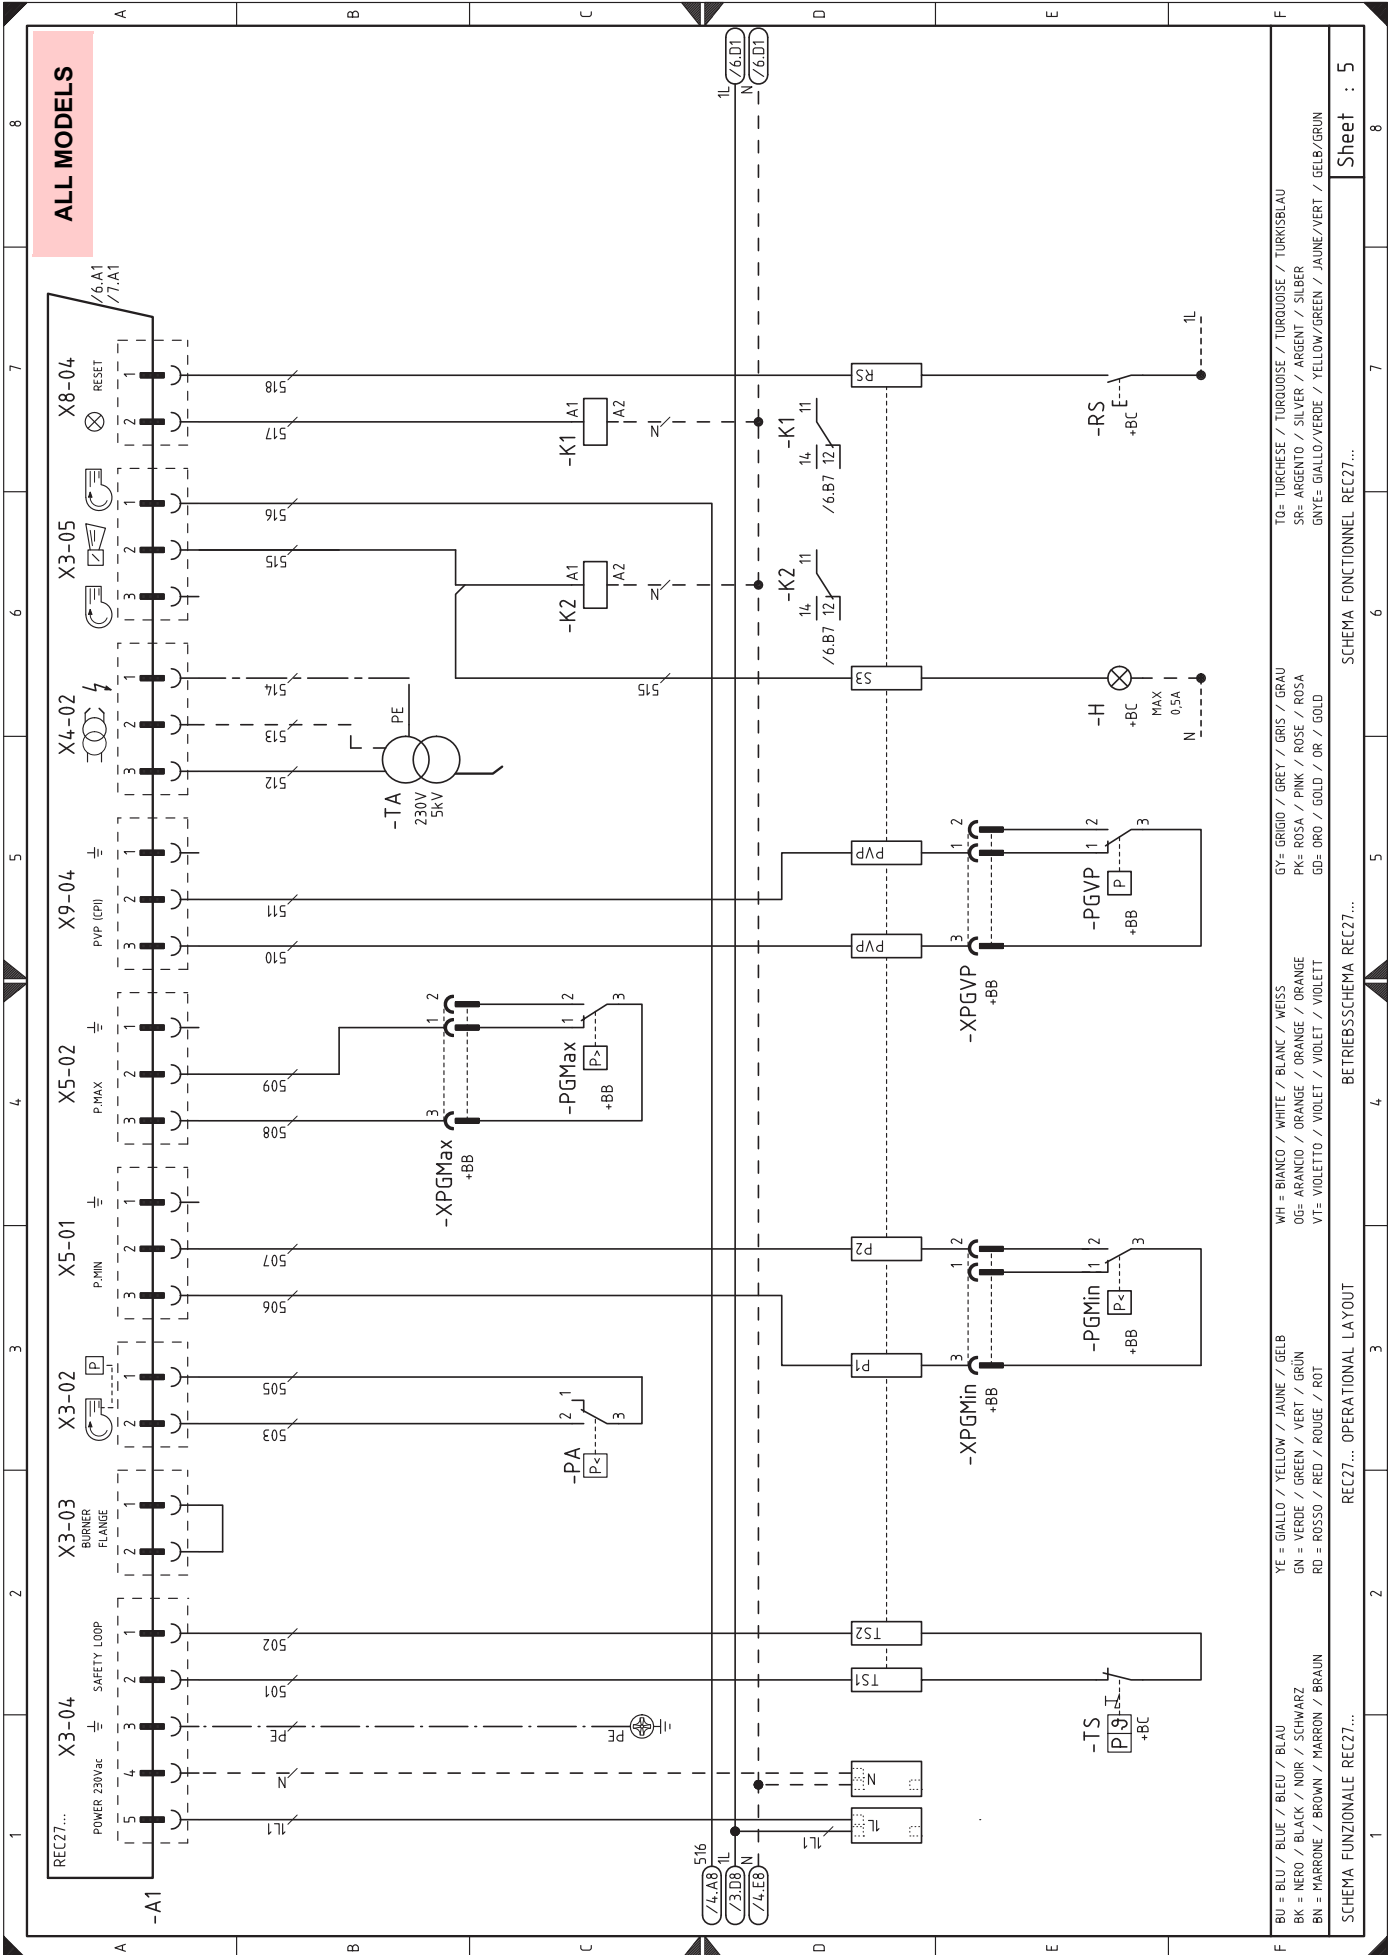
ALL MODELS

A B C D E F

8 7 6 5 4 3 2 1

/6.D1 /6.D1
1L N

/6.A1
/7.A1

X8-04 RESET
X3-05
X4-02
X9-04 PVP (CPI)
X5-02 P.MAX
X5-01 P.MIN
X3-02
X3-03 BURNER FLANGE
X3-04 SAFETY LOOP POWER 230Vac
REC27...
-A1

518 517 516 515 514 513 512 511 510 509 508 507 506 505 503 502 501 PE N 1L1

-K1 A1 A2 N
-K2 A1 A2 N
515
PE
-TA 230V 5kV
-XPGMax +BB
-PGMax P> +BB
-PA P<
RS S3 PVP PVP P2 P1 TS2 TS1 N 1L
-K1 11 14 12 /6.B7
-K2 11 14 12 /6.B7
-RS E +BC
1L
-H +BC MAX 0,5A N
-XPGVP +BB
-PGVP P +BB
-XPGMin +BB
-PGMin P< +BB
-TS P ϑ +BC
PE
1L1
516 1L N
/4.A8 /3.D8 /4.E8

BU = BLU / BLUE / BLEU / BLAU
BK = NERO / BLACK / NOIR / SCHWARZ
BN = MARRONE / BROWN / MARRON / BRAUN
YE = GIALLO / YELLOW / JAUNE / GELB
GN = VERDE / GREEN / VERT / GRÜN
RD = ROSSO / RED / ROUGE / ROT
WH = BIANCO / WHITE / BLANC / WEISS
OG= ARANCIO / ORANGE / ORANGE / ORANGE
VT= VIOLETTO / VIOLET / VIOLET / VIOLETT
GY= GRIGIO / GREY / GRIS / GRAU
PK= ROSA / PINK / ROSE / ROSA
GD= ORO / GOLD / OR / GOLD
TQ= TURCHESE / TURQUOISE / TURQUOISE / TURKISBLAU
SR= ARGENTO / SILVER / ARGENT / SILBER
GNYE= GIALLO/VERDE / YELLOW/GREEN / JAUNE/VERT / GELB/GRUN

SCHEMA FUNZIONALE REC27... REC27... OPERATIONAL LAYOUT BETRIEBSSCHEMA REC27... SCHEMA FONCTIONNEL REC27...

Sheet : 5